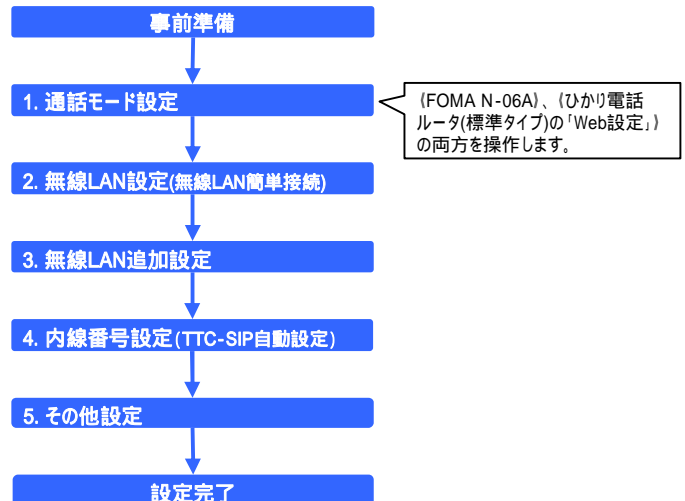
事前準備

1. 通話モード設定

《FOMA N-06A》、《ひかり電話ルータ(標準タイプ)の「Web設定」》の両方を操作します。

2. 無線LAN設定(無線LAN簡単接続)

3. 無線LAN追加設定

4. 内線番号設定(TTC-SIP自動設定)

5. その他設定

設定完了